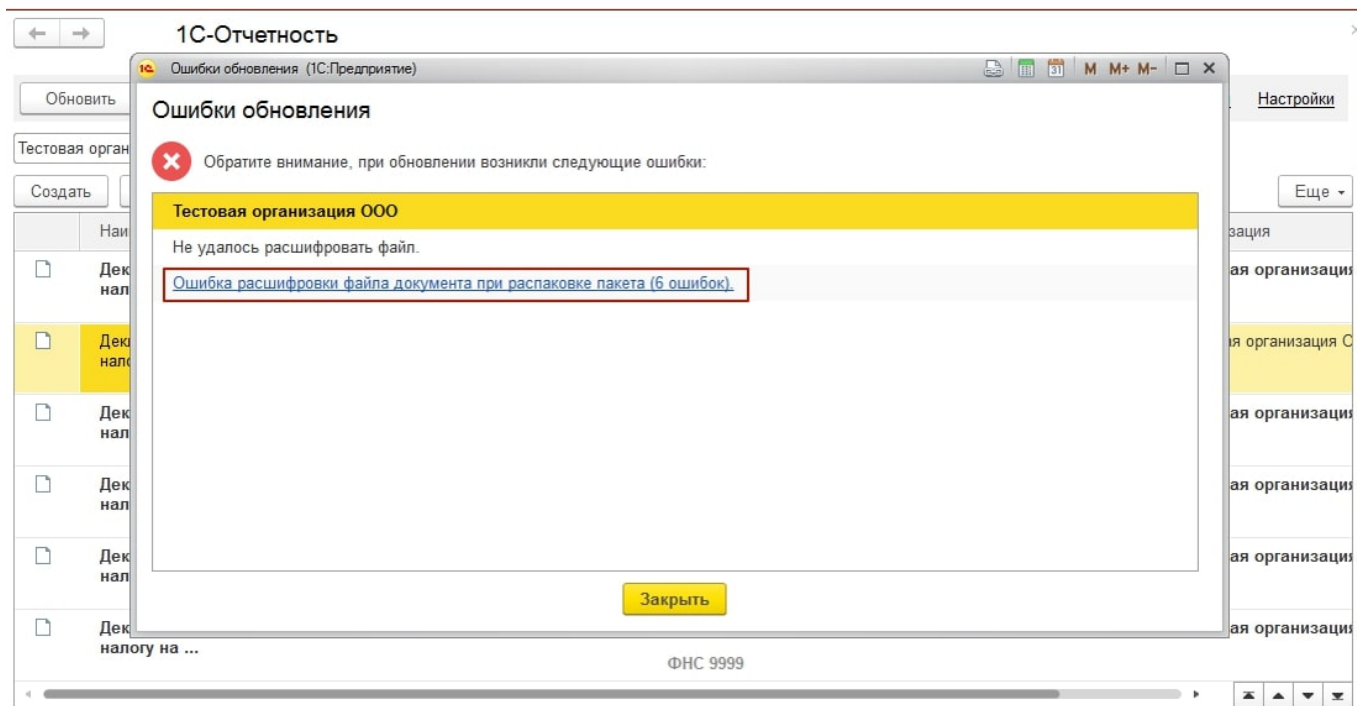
1С-Отчетность

Обновить

Настройки

Тестовая орган

Создать

Еще

Наи

зация

Дек нал

ая организация

Дек нал

ая организация О

Дек нал

ая организация

Дек нал

ая организация

Дек нал

ая организация

Дек налогу на ...

ая организация

ФНС 9999

Ошибки обновления (1С:Предприятие)

M M+ M-

Ошибки обновления

Обратите внимание, при обновлении возникли следующие ошибки:

Тестовая организация ООО

Не удалось расшифровать файл.

Ошибка расшифровки файла документа при распаковке пакета (6 ошибок).

Закрыть